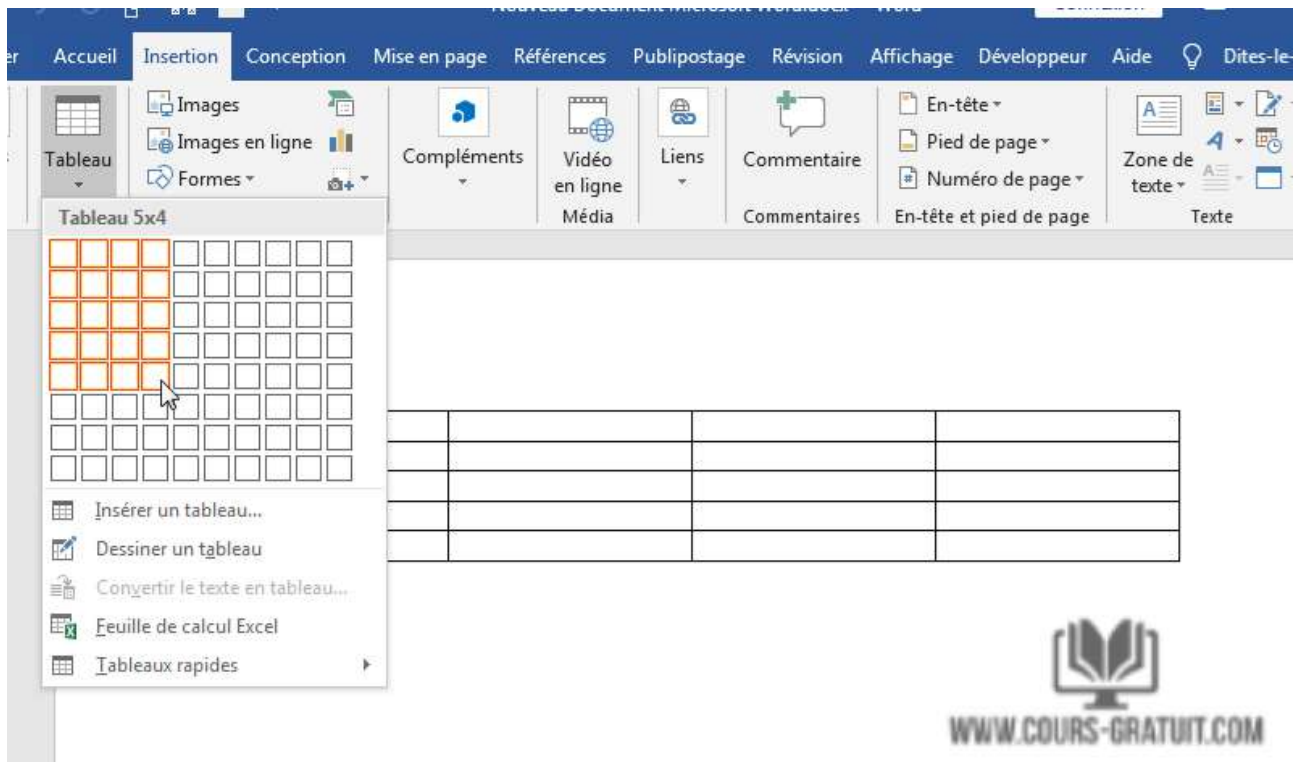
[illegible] Nouveau Document Microsoft Word.docx - Word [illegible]

er Accueil Insertion Conception Mise en page Références Publipostage Révision Affichage Développeur Aide Dites-le-

Tableau

Images
Images en ligne
Formes

Compléments

Vidéo en ligne
Média

Liens

Commentaire
Commentaires

En-tête
Pied de page
Numéro de page
En-tête et pied de page

Zone de texte
Texte

Tableau 5x4

Insérer un tableau...
Dessiner un tableau
Convertir le texte en tableau...
Feuille de calcul Excel
Tableaux rapides

WWW.COURS-GRATUIT.COM